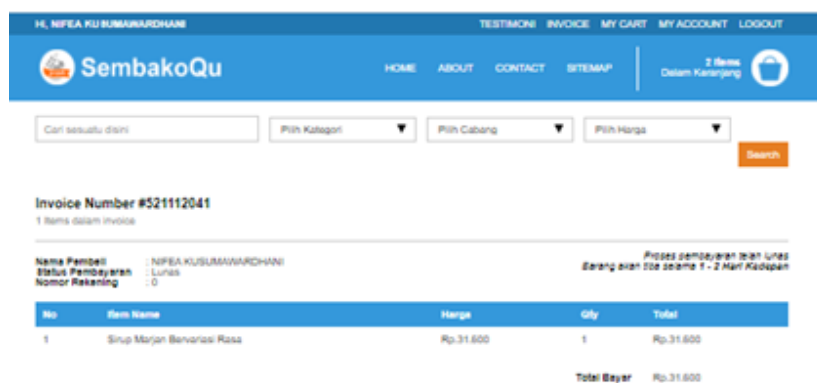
HI, NIFEA KUSUMAWARDHANI

TESTIMONI INVOICE MY CART MY ACCOUNT LOGOUT

SembakoQu

HOME ABOUT CONTACT SITEMAP

2 Items
Dalam Keranjang

Cari sesuatu disini

Pilih Kategori

Pilih Cabang

Pilih Harga

Search

Invoice Number #521112041

1 Items dalam invoice

Nama Pembeli : NIFEA KUSUMAWARDHANI
Status Pembayaran : Lunas
Nomor Rekening : 0

Proses pembayaran telah lunas
Barang akan tiba selama 1 - 2 Hari Kedepan

| No | Item Name | Harga | Qty | Total |
|---|---|---|---|---|
| 1 | Sirup Marjan Bervariasi Rasa | Rp.31.600 | 1 | Rp.31.600 |

Total Bayar Rp.31.600